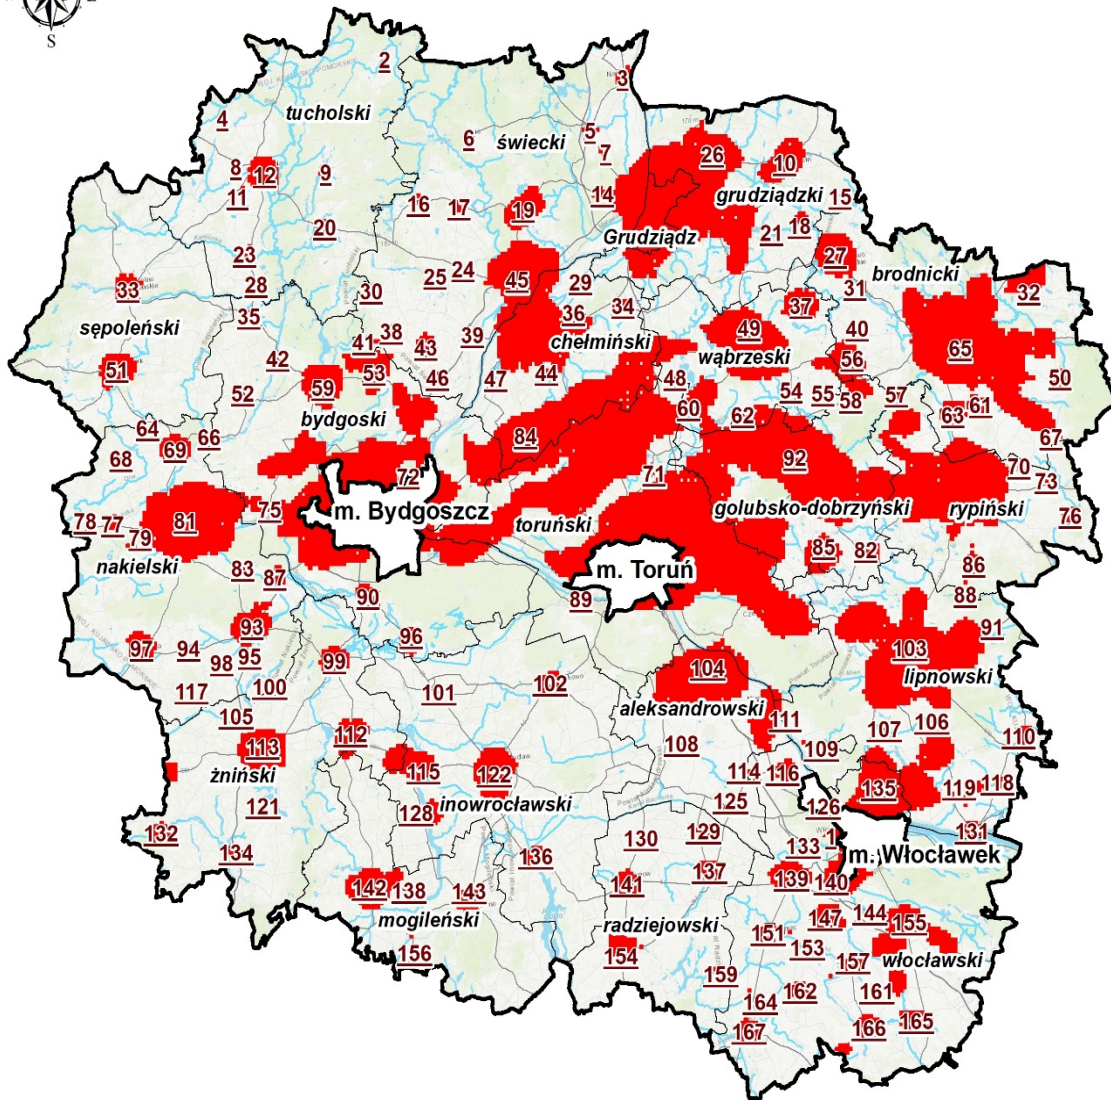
S

2
3
tucholski
4
6
świecki
5
7
8
12
9
11
26
10
grudziądzki
15
14
16
17
19
20
21
18
Grudziądz
23
27
brodnicki
28
25
24
45
29
33
30
31
32
34
37
36
35
38
41
43
39
chełmiński
49
sępoleński
40
42
65
56
wąbrzeski
51
53
46
47
44
48
59
50
54
55
52
58
57
60
62
63
61
bydgoski
84
64
69
66
67
68
92
72
71
70
73
81
75
m. Bydgoszcz
78
77
toruński
golubsko-dobrzyński
rypiński
76
79
nakielski
85
82
86
83
87
m. Toruń
88
90
89
93
103
91
97
94
96
95
98
99
104
lipnowski
100
117
101
102
aleksandrowski
105
111
107
106
113
112
110
108
żniński
109
115
122
114
116
119
118
135
inowrocławski
125
121
126
128
129
131
132
130
133
136
m. Włocławek
134
137
139
140
141
142
138
143
mogileński
144
147
155
radziejowski
151
153
154
157
włocławski
156
159
161
162
164
166
165
167